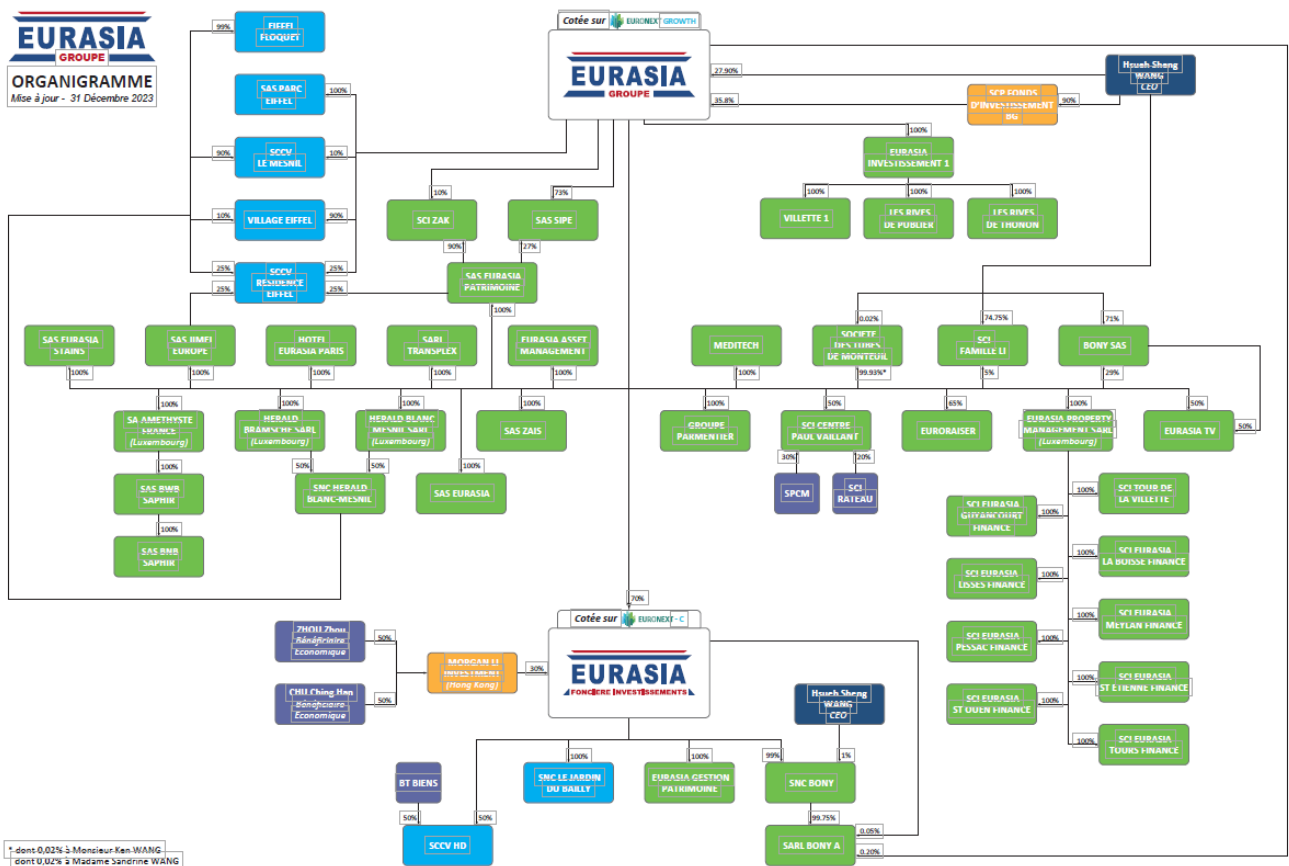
EURASIA
GROUPE

ORGANIGRAMME
Mise à jour - 31 Décembre 2023

Cotée sur EURONEXT GROWTH

EURASIA
GROUPE

99%
EIFFEL FLOQUET

100%
SAS PARC EIFFEL

90%
SCCV LE MESNIL
10%

10%
VILLAGE EIFFEL
90%

25%
SCCV RESIDENCE EIFFEL
25%
25%
25%

27.90%
35.8%
Hsueh-Sheng WANG
CEO
SCP FONDS D'INVESTISSEMENT BG
90%

100%
EURASIA INVESTISSEMENT 1
100%
VILLETTE 1
100%
LES RIVES DE PUBLIER
100%
LES RIVES DE THONON

10%
SCI ZAK
90%
73%
SAS SIPE
27%
SAS EURASIA PATRIMOINE
100%

SAS EURASIA STAINS
100%
SAS JIMEI EUROPE
100%
HOTEL EURASIA PARIS
100%
SARL TRANSPLEX
100%
EURASIA ASSET MANAGEMENT
100%

MEDITECH
100%
0.02%
SOCIETE DES TUBES DE MONTREUIL
99.93%*
74.75%
SCI FAMILLE LI
5%
71%
BONY SAS
29%

100%
SA AMETHYSTE FRANCE (Luxembourg)
100%
HERALD BRAMSCHE SARL (Luxembourg)
100%
HERALD BLANC MESNIL SARL (Luxembourg)
100%
SAS ZAIS
100%
GROUPE PARMENTIER
50%
SCI CENTRE PAUL VAILLANT
65%
EURORAISER
100%
EURASIA PROPERTY MANAGEMENT SARL (Luxembourg)
50%
EURASIA TV
50%

100%
SAS BWB SAPHIR
100%
SAS BNB SAPHIR

50%
50%
SNC HERALD BLANC-MESNIL
100%
SAS EURASIA

30%
SPCM
20%
SCI RATEAU

100%
SCI TOUR DE LA VILLETTE
100%
SCI EURASIA GUYANCOURT FINANCE
100%
SCI EURASIA LA BOISSE FINANCE
100%
SCI EURASIA LISSES FINANCE
100%
SCI EURASIA MEYLAN FINANCE
100%
SCI EURASIA PESSAC FINANCE
100%
SCI EURASIA ST ETIENNE FINANCE
100%
SCI EURASIA ST OUEN FINANCE
100%
SCI EURASIA TOURS FINANCE

70%
Cotée sur EURONEXT - C

ZHOU Zhou
Bénéficiaire Economique
50%
CHU Ching Han
Bénéficiaire Economique
50%
MORGAN LI INVESTMENT (Hong Kong)
30%

EURASIA
FONCIÈRE INVESTISSEMENTS

Hsueh-Sheng WANG
CEO
1%

BT BIENS
50%
SCCV HD
50%
100%
SNC LE JARDIN DU BAILLY
100%
EURASIA GESTION PATRIMOINE
99%
SNC BONY
99.75%
SARL BONY A
0.05%
0.20%

* dont 0,02% à Monsieur Ken WANG
dont 0,02% à Madame Sandrine WANG